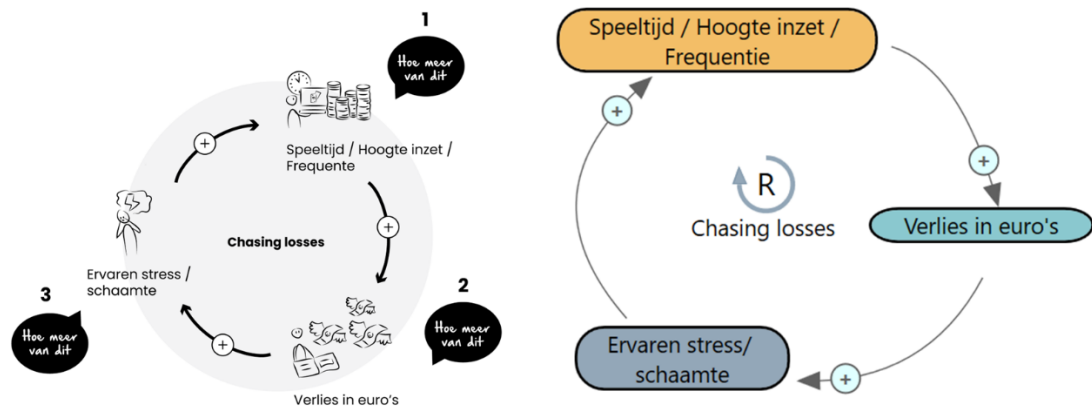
1

Hoe meer van dit

+

Speeltijd / Hoogte inzet / Frequente

+

Chasing losses

Ervaren stress / schaamte

2

Hoe meer van dit

+

Verlies in euro's

3

Hoe meer van dit

Speeltijd / Hoogte inzet / Frequentie

+

+

R

Chasing losses

Verlies in euro's

Ervaren stress/ schaamte

+